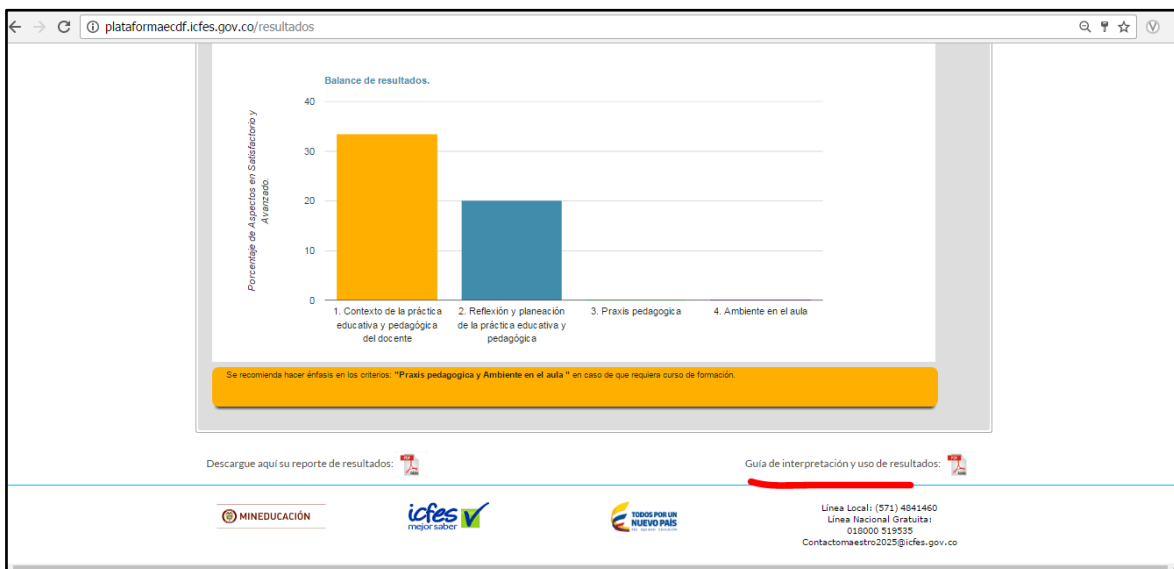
plataformaecdf.icfes.gov.co/resultados

Balance de resultados.

Porcentaje de Aspectos en Satisfactorio y Avanzado.

40
30
20
10
0

1. Contexto de la práctica educativa y pedagógica del docente
2. Reflexión y planeación de la práctica educativa y pedagógica
3. Praxis pedagogica
4. Ambiente en el aula

Se recomienda hacer énfasis en los criterios: "Praxis pedagogica y Ambiente en el aula " en caso de que requiera curso de formación.

Descargue aquí su reporte de resultados:

Guía de interpretación y uso de resultados:

MINEDUCACIÓN

icfes mejor saber

TODOS POR UN NUEVO PAÍS

Línea Local: (571) 4841460
Línea Nacional Gratuita:
018000 519535
Contactomaestro2025@icfes.gov.co